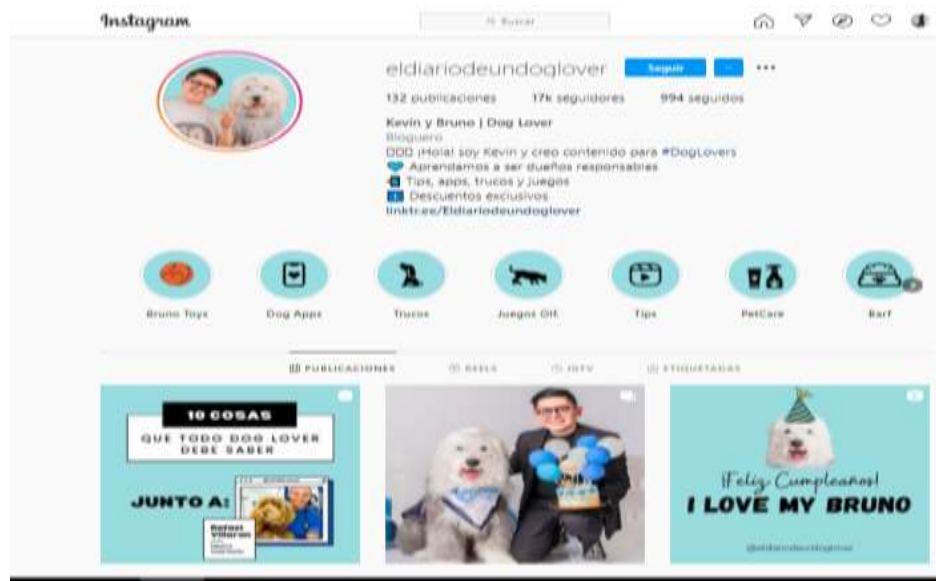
Instagram

Buscar

eldiariodeundoglover Seguir ...

132 publicaciones 17k seguidores 994 seguidos

Kevin y Bruno | Dog Lover
Bloguero
DDD ¡Hola! soy Kevin y creo contenido para #DogLovers
Aprendamos a ser dueños responsables
Tips, apps, trucos y juegos
Descuentos exclusivos
linktr.ee/Eldiariodeundoglover

Bruno Toys
Dog Apps
Trucos
Juegos Off
Tips
PetCare
Barf

PUBLICACIONES
REELS
IGTV
ETIQUETADAS

10 COSAS
QUE TODO DOG LOVER DEBE SABER
JUNTO A:
Rafael Villaran

¡Feliz Cumpleaños!
I LOVE MY BRUNO
@eldiariodeundoglover